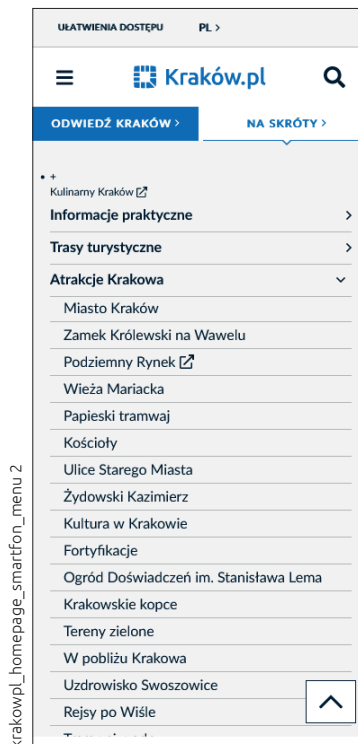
UŁATWIENIA DOSTĘPU PL >

Kraków.pl

ODWIEDŹ KRAKÓW >
NA SKRÓTY >

• +
Kulinarny Kraków

Informacje praktyczne >
Trasy turystyczne >
Atrakcje Krakowa

Miasto Kraków
Zamek Królewski na Wawelu
Podziemny Rynek
Wieża Mariacka
Papieski tramwaj
Kościoły
Ulice Starego Miasta
Żydowski Kazimierz
Kultura w Krakowie
Fortyfikacje
Ogród Doświadczeń im. Stanisława Lema
Krakowskie kopce
Tereny zielone
W pobliżu Krakowa
Uzdrowisko Swoszowice
Rejsy po Wiśle
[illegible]

krakowpl_homepage_smartfon_menu 2